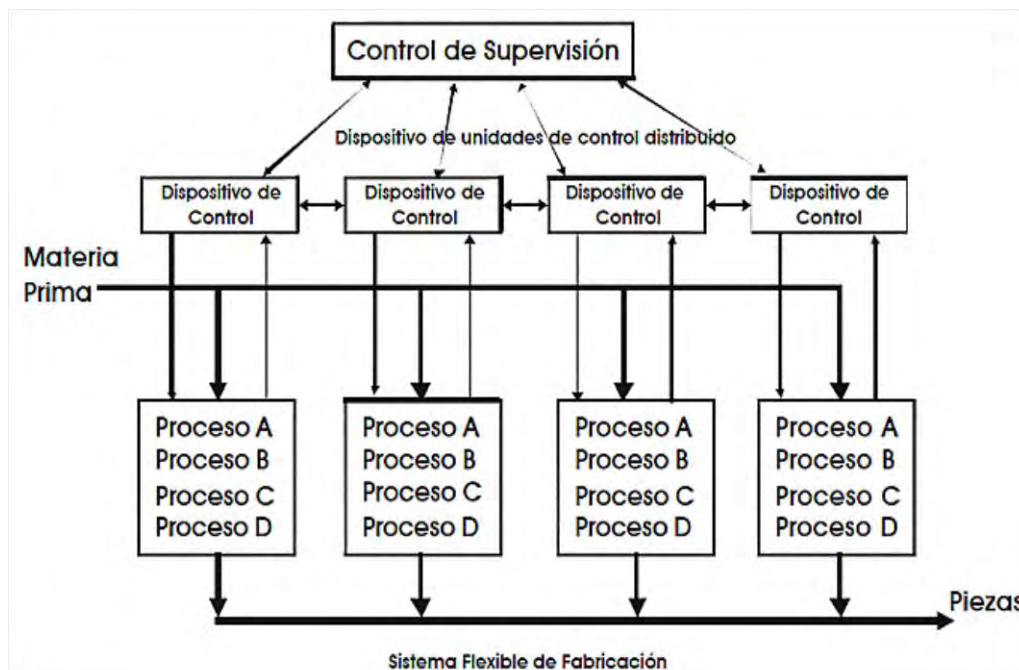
Control de Supervisión

Dispositivo de unidades de control distribuido

Dispositivo de Control

Dispositivo de Control

Dispositivo de Control

Dispositivo de Control

Materia Prima

Proceso A
Proceso B
Proceso C
Proceso D

Proceso A
Proceso B
Proceso C
Proceso D

Proceso A
Proceso B
Proceso C
Proceso D

Proceso A
Proceso B
Proceso C
Proceso D

Piezas

Sistema Flexible de Fabricación